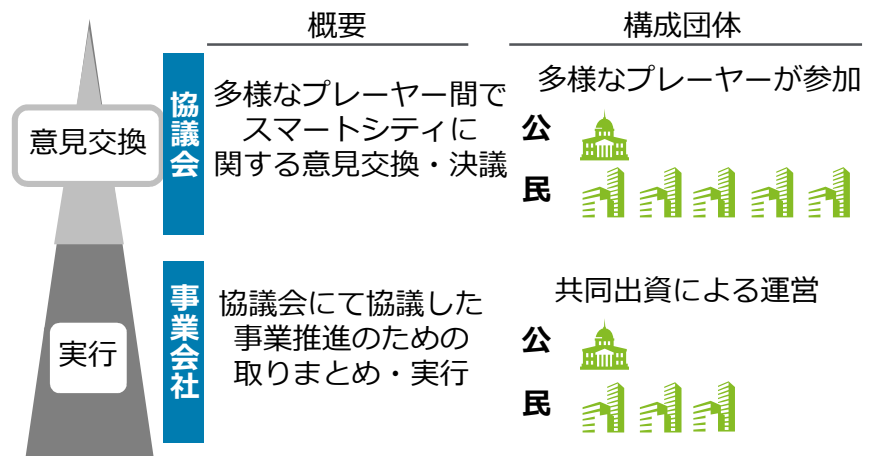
意見交換

実行

概要

構成団体

協議会

多様なプレーヤー間でスマートシティに関する意見交換・決議

多様なプレーヤーが参加

公

民

事業会社

協議会にて協議した事業推進のための取りまとめ・実行

共同出資による運営

公

民